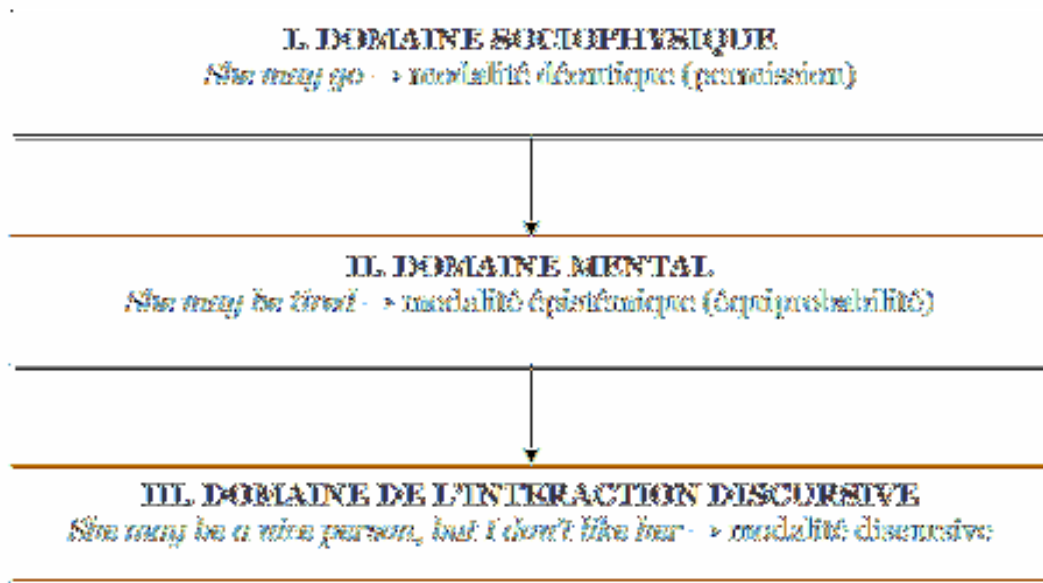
I. DOMAINE SOCIOPHYSIQUE
She may go → modalité déontique (permission)

II. DOMAINE MENTAL
She may be tired → modalité épistémique (équiprobabilité)

III. DOMAINE DE L'INTERACTION DISCURSIVE
She may be a nice person, but I don't like her → modalité discursive